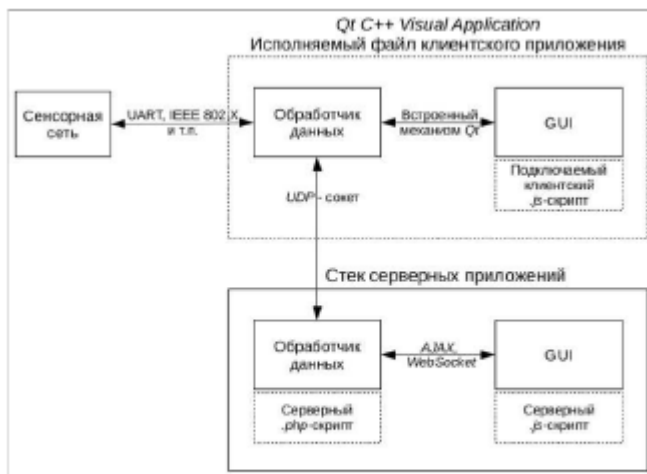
Qt C++ Visual Application
Исполняемый файл клиентского приложения

Сенсорная сеть

UART, IEEE 802.X и т.п.

Обработчик данных

Встроенный механизм Qt

GUI

Подключаемый клиентский .js-скрипт

UDP- сокет

Стек серверных приложений

Обработчик данных

AJAX WebSocket

GUI

Серверный .php-скрипт

Серверный .js-скрипт